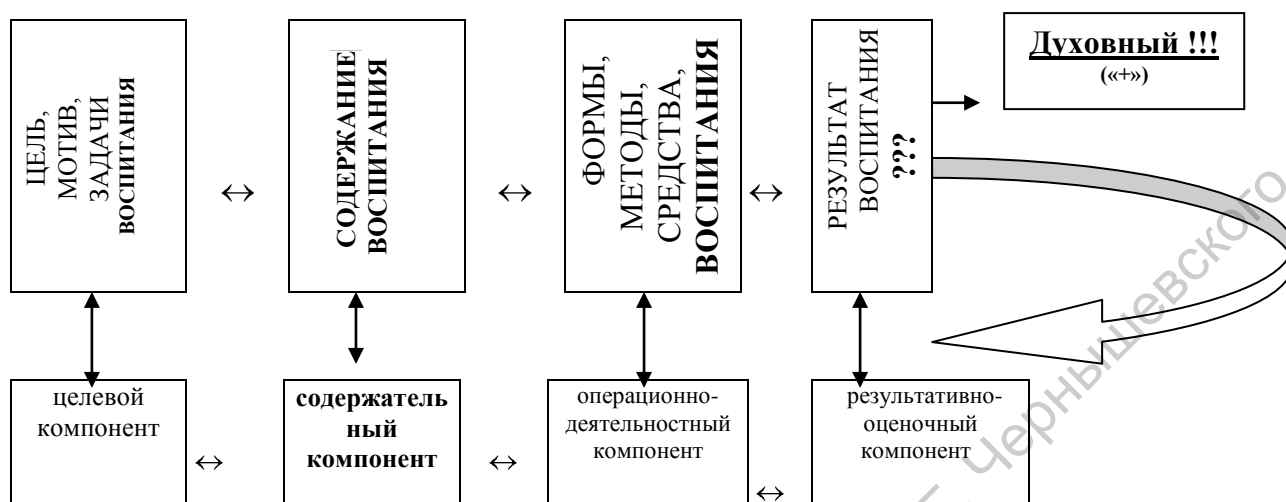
ЦЕЛЬ, МОТИВ, ЗАДАЧИ **ВОСПИТАНИЯ**

↔

**СОДЕРЖАНИЕ ВОСПИТАНИЯ**

↔

ФОРМЫ, МЕТОДЫ, СРЕДСТВА, **ВОСПИТАНИЯ**

↔

РЕЗУЛЬТАТ ВОСПИТАНИЯ **???**

**Духовный !!!**
**(«+»)**

целевой компонент

↔

**содержательный компонент**

↔

операционно-деятельностный компонент

↔

результативно-оценочный компонент

Чернышевского